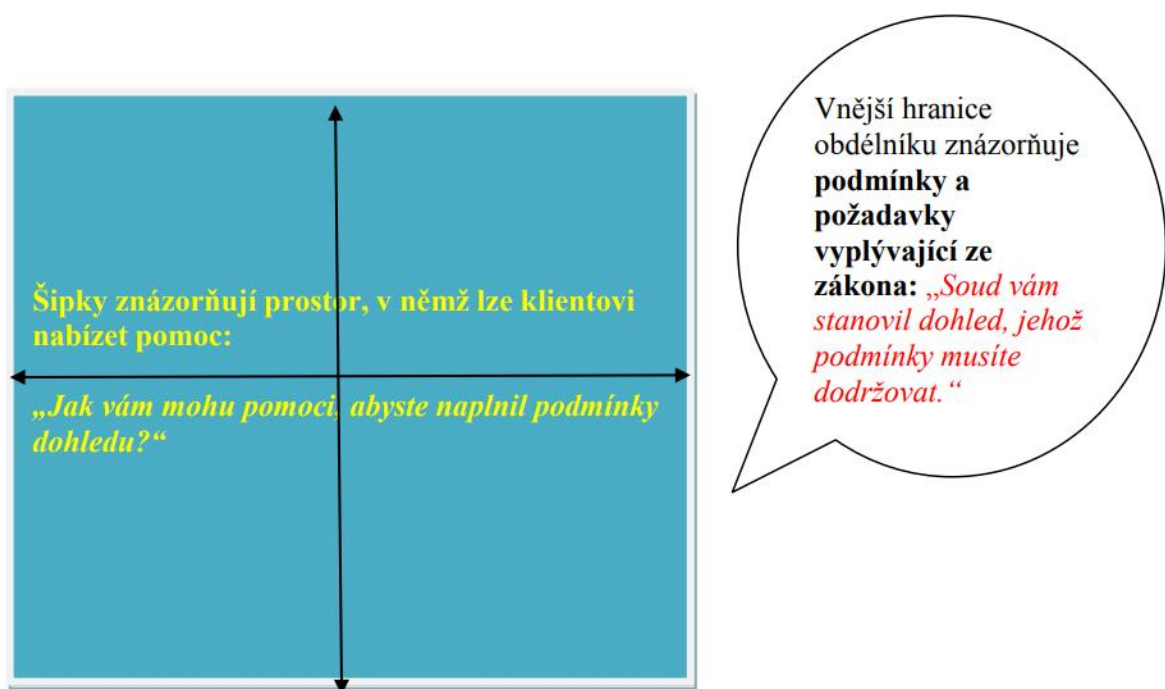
Šipky znázorňují prostor, v němž lze klientovi nabízet pomoc:

„Jak vám mohu pomoci, abyste naplnil podmínky dohledu?“

Vnější hranice obdélníku znázorňuje **podmínky a požadavky vyplývající ze zákona:** „Soud vám stanovil dohled, jehož podmínky musíte dodržovat.“